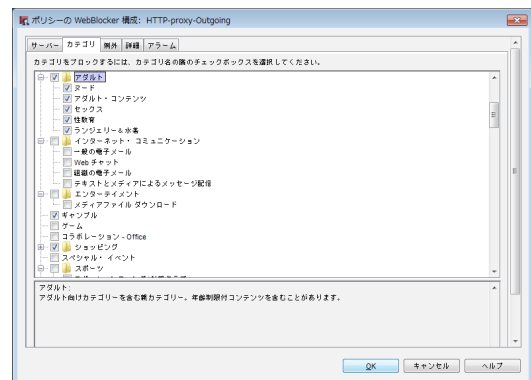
ポリシーの WebBlocker 構成: HTTP-proxy-Outgoing

サーバー | カテゴリ | 例外 | 詳細 | アラーム

カテゴリをブロックするには、カテゴリ名の隣のチェックボックスを選択してください。

アダルト
ヌード
アダルト・コンテンツ
セックス
性教育
ランジェリー＆水着
インターネット・コミュニケーション
一般の電子メール
Web チャット
組織の電子メール
テキストとメディアによるメッセージ配信
エンターテイメント
メディアファイル ダウンロード
ギャンブル
ゲーム
コラボレーション - Office
ショッピング
スペシャル・イベント
スポーツ
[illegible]

アダルト:
アダルト向けカテゴリーを含む親カテゴリー。年齢制限付コンテンツを含むことがあります。

OK | キャンセル | ヘルプ